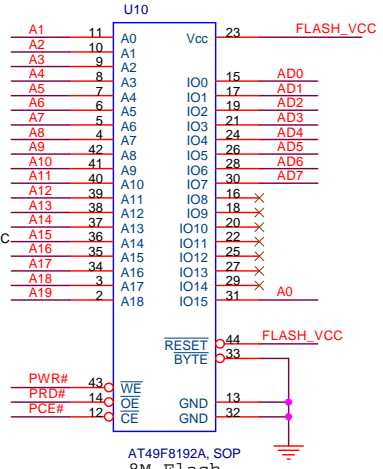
U10

A1 11 A0
A2 10 A1
A3 9 A2
A4 8 A3
A5 7 A4
A6 6 A5
A7 5 A6
A8 4 A7
A9 42 A8
A10 41 A9
A11 40 A10
A12 39 A11
A13 38 A12
A14 37 A13
C A15 36 A14
A16 35 A15
A17 34 A16
A18 3 A17
A19 2 A18

Vcc 23 FLASH_VCC
IO0 15 AD0
IO1 17 AD1
IO2 19 AD2
IO3 21 AD3
IO4 24 AD4
IO5 26 AD5
IO6 28 AD6
IO7 30 AD7
IO8 16
IO9 18
IO10 20
IO11 22
IO12 25
IO13 27
IO14 29
IO15 31 A0

$\overline{RESET}$ 44 FLASH_VCC
$\overline{BYTE}$ 33

PWR# 43 $\overline{WE}$
PRD# 14 $\overline{OE}$
PCE# 12 $\overline{CE}$

GND 13
GND 32

AT49F8192A, SOP
8M Flash